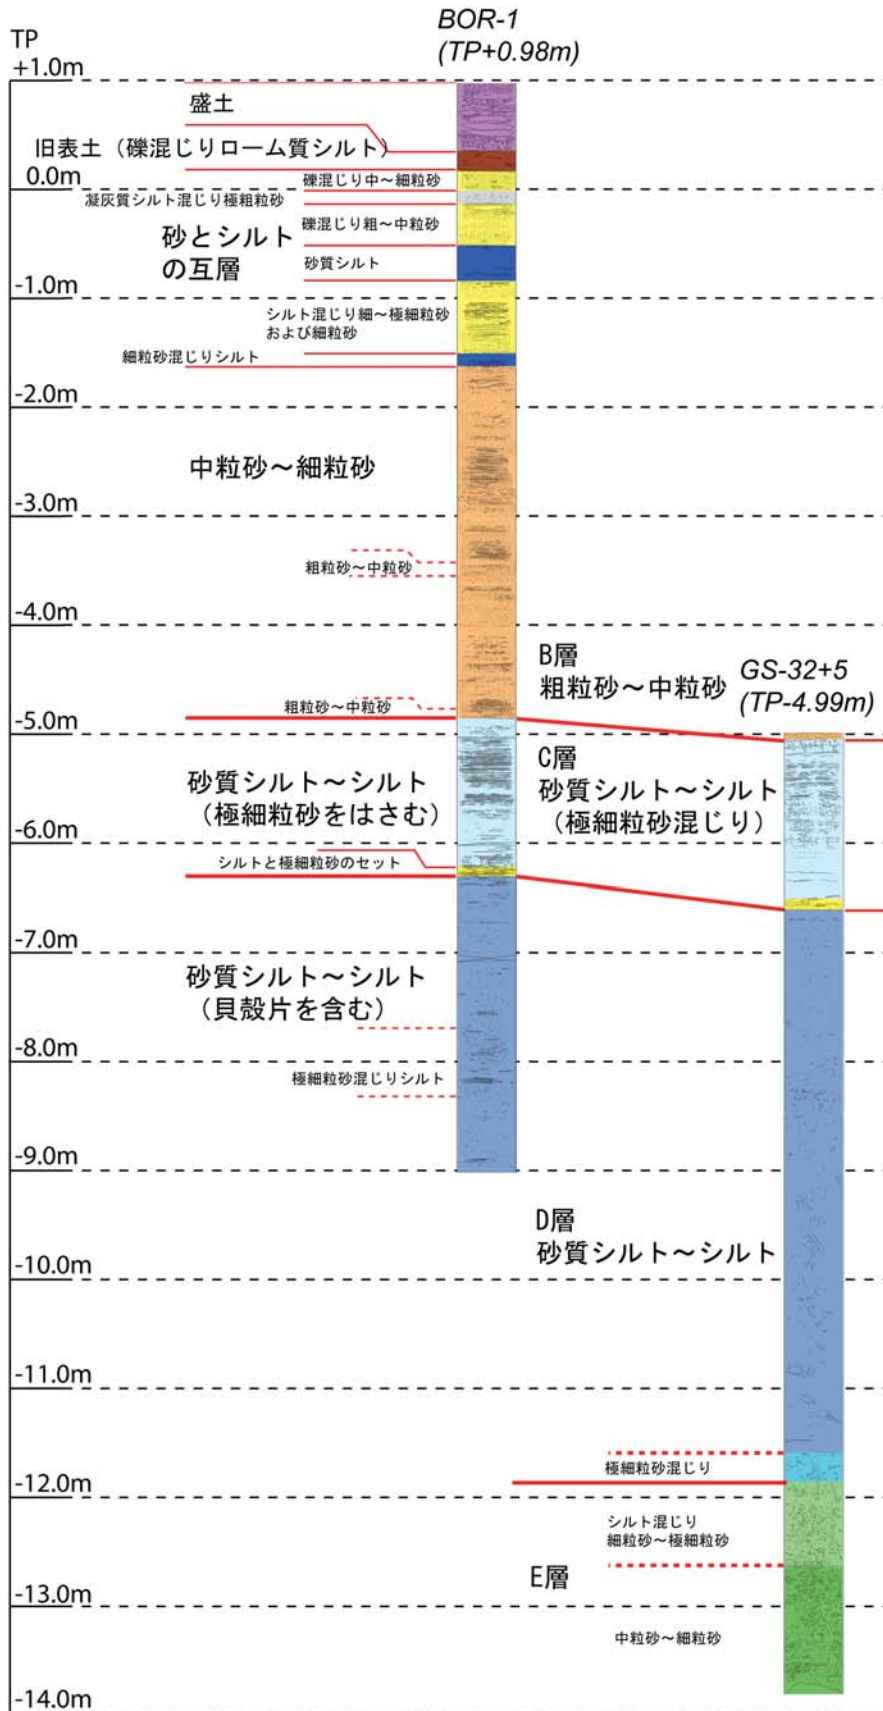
TP
+1.0m

BOR-1
(TP+0.98m)

盛土

旧表土（礫混じりローム質シルト）

0.0m

礫混じり中～細粒砂

凝灰質シルト混じり極粗粒砂

礫混じり粗～中粒砂

砂とシルトの互層

砂質シルト

-1.0m

シルト混じり細～極細粒砂および細粒砂

細粒砂混じりシルト

-2.0m

中粒砂～細粒砂

-3.0m

粗粒砂～中粒砂

-4.0m

B層
粗粒砂～中粒砂

GS-32+5
(TP-4.99m)

粗粒砂～中粒砂

-5.0m

C層
砂質シルト～シルト
（極細粒砂混じり）

砂質シルト～シルト
（極細粒砂をはさむ）

-6.0m

シルトと極細粒砂のセット

-7.0m

砂質シルト～シルト
（貝殻片を含む）

-8.0m

極細粒砂混じりシルト

-9.0m

D層
砂質シルト～シルト

-10.0m

-11.0m

極細粒砂混じり

-12.0m

シルト混じり
細粒砂～極細粒砂

E層

-13.0m

中粒砂～細粒砂

-14.0m